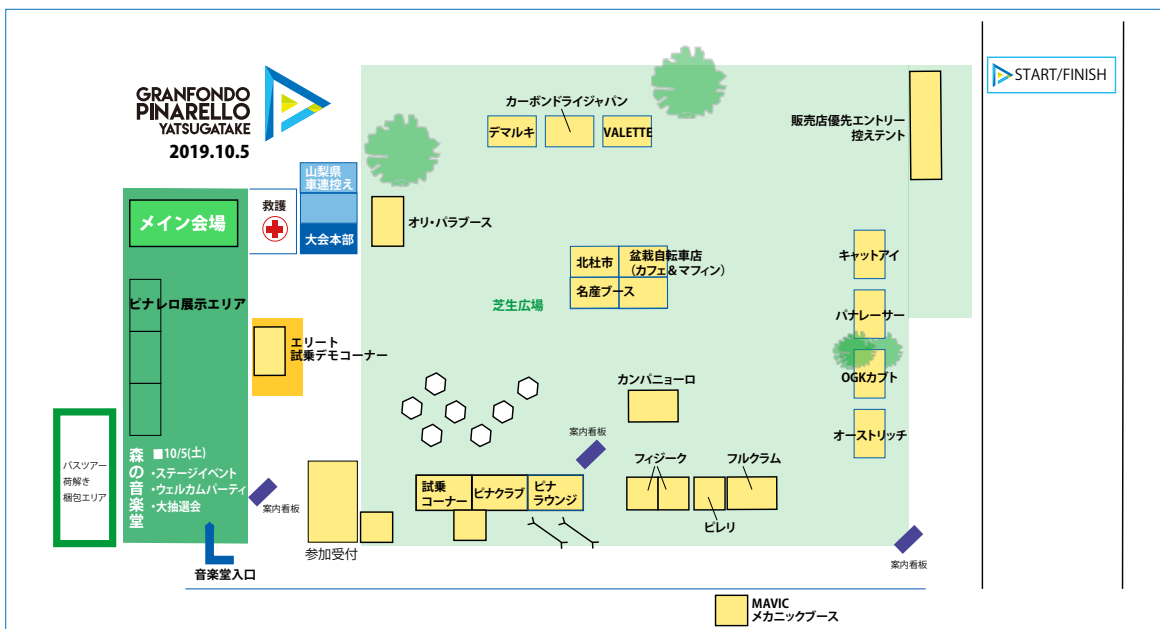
GRANFONDO PINARELLO YATSUGATAKE
2019.10.5

START/FINISH

カーボンドライジャパン
デマルキ
VALETTE

販売店優先エントリー
控えテント

山梨県
車速控え
大会本部

救護

メイン会場

オリ・パラブース

北杜市
盆栽自転車店
（カフェ＆マフィン）
名産ブース

キャットアイ

芝生広場

ピナレロ展示エリア

パナレーサー

エリート
試乗デモコーナー

OGKカブト

カンパニョーロ

オーストリッチ

案内看板

フィジーク
フルクラム

バスツアー
荷解き
梱包エリア

森の音楽堂
■10/5(土)
・ステージイベント
・ウェルカムパーティ
・大抽選会

案内看板

試乗
コーナー
ピナクラブ
ピナ
ラウンジ

ピレリ

参加受付

案内看板

音楽堂入口

MAVIC
メカニックブース